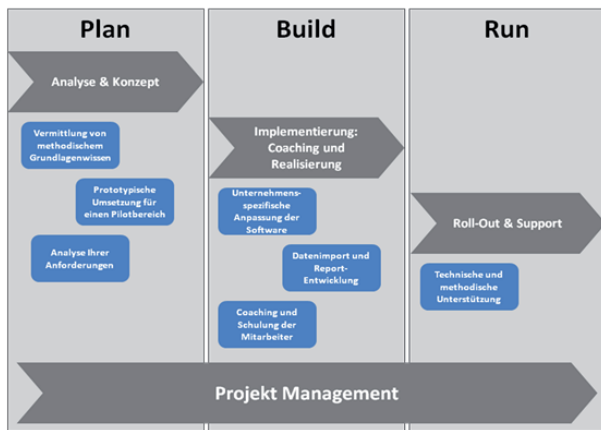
Plan

Build

Run

Analyse & Konzept

Vermittlung von methodischem Grundlagenwissen

Prototypische Umsetzung für einen Pilotbereich

Analyse Ihrer Anforderungen

Implementierung: Coaching und Realisierung

Unternehmensspezifische Anpassung der Software

Datenimport und Report-Entwicklung

Coaching und Schulung der Mitarbeiter

Roll-Out & Support

Technische und methodische Unterstützung

Projekt Management